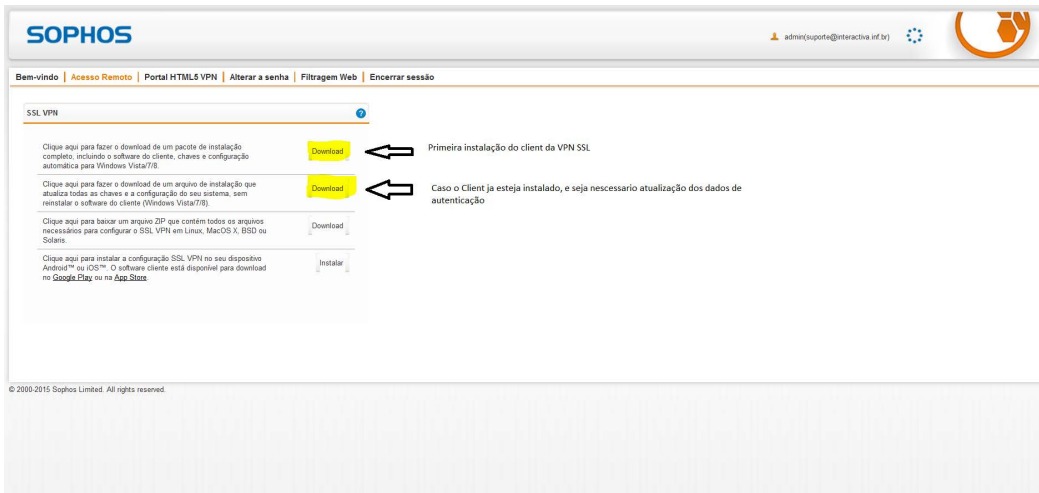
SOPHOS

admin(suporte@interactiva.inf.br)

Bem-vindo | Acesso Remoto | Portal HTML5 VPN | Alterar a senha | Filtragem Web | Encerrar sessão

SSL VPN

Clique aqui para fazer o download de um pacote de instalação completo, incluindo o software do cliente, chaves e configuração automática para Windows Vista/7/8.

Download

Primeira instalação do client da VPN SSL

Clique aqui para fazer o download de um arquivo de instalação que atualiza todas as chaves e a configuração do seu sistema, sem reinstalar o software do cliente (Windows Vista/7/8).

Download

Caso o Client ja esteja instalado, e seja nescessario atualização dos dados de autenticação

Clique aqui para baixar um arquivo ZIP que contém todos os arquivos necessários para configurar o SSL VPN em Linux, MacOS X, BSD ou Solaris.

Download

Clique aqui para instalar a configuração SSL VPN no seu dispositivo Android™ ou iOS™. O software cliente está disponível para download no Google Play ou na App Store.

Instalar

© 2000-2015 Sophos Limited. All rights reserved.